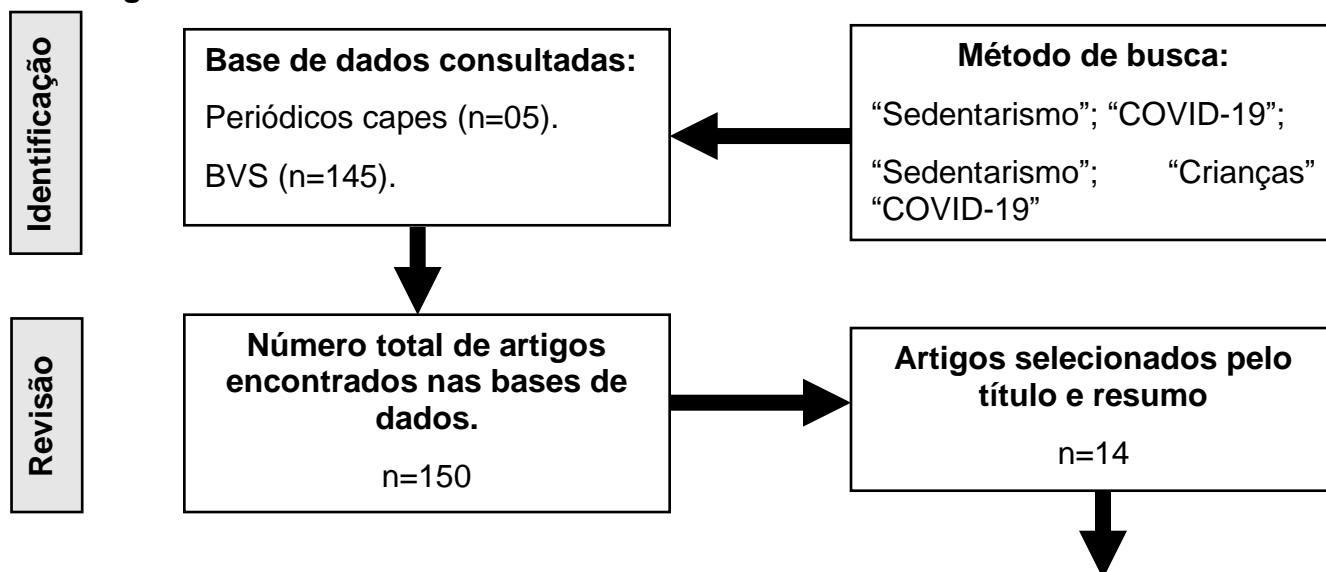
Identificação

Base de dados consultadas:

Periódicos capes (n=05).

BVS (n=145).

Método de busca:

“Sedentarismo”; “COVID-19”;

“Sedentarismo”; “Crianças” “COVID-19”

Revisão

Número total de artigos encontrados nas bases de dados.

n=150

Artigos selecionados pelo título e resumo

n=14